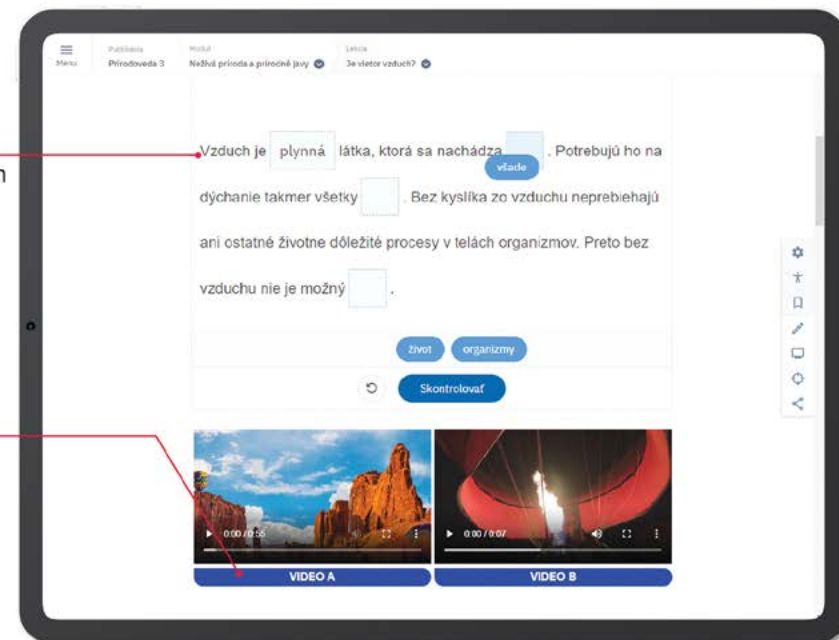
Menu
Publikácia
Prírodoveda 3
Modul
Neživá príroda a prírodné javy
Lekcia
Je vietor vzduch?

Vzduch je plynná látka, ktorá sa nachádza všade. Potrebujú ho na dýchanie takmer všetky . Bez kyslíka zo vzduchu neprebiehajú ani ostatné životne dôležité procesy v telách organizmov. Preto bez vzduchu nie je možný .

život
organizmy

Skontrolovať

0:00 / 0:55
0:00 / 0:07

VIDEO A
VIDEO B